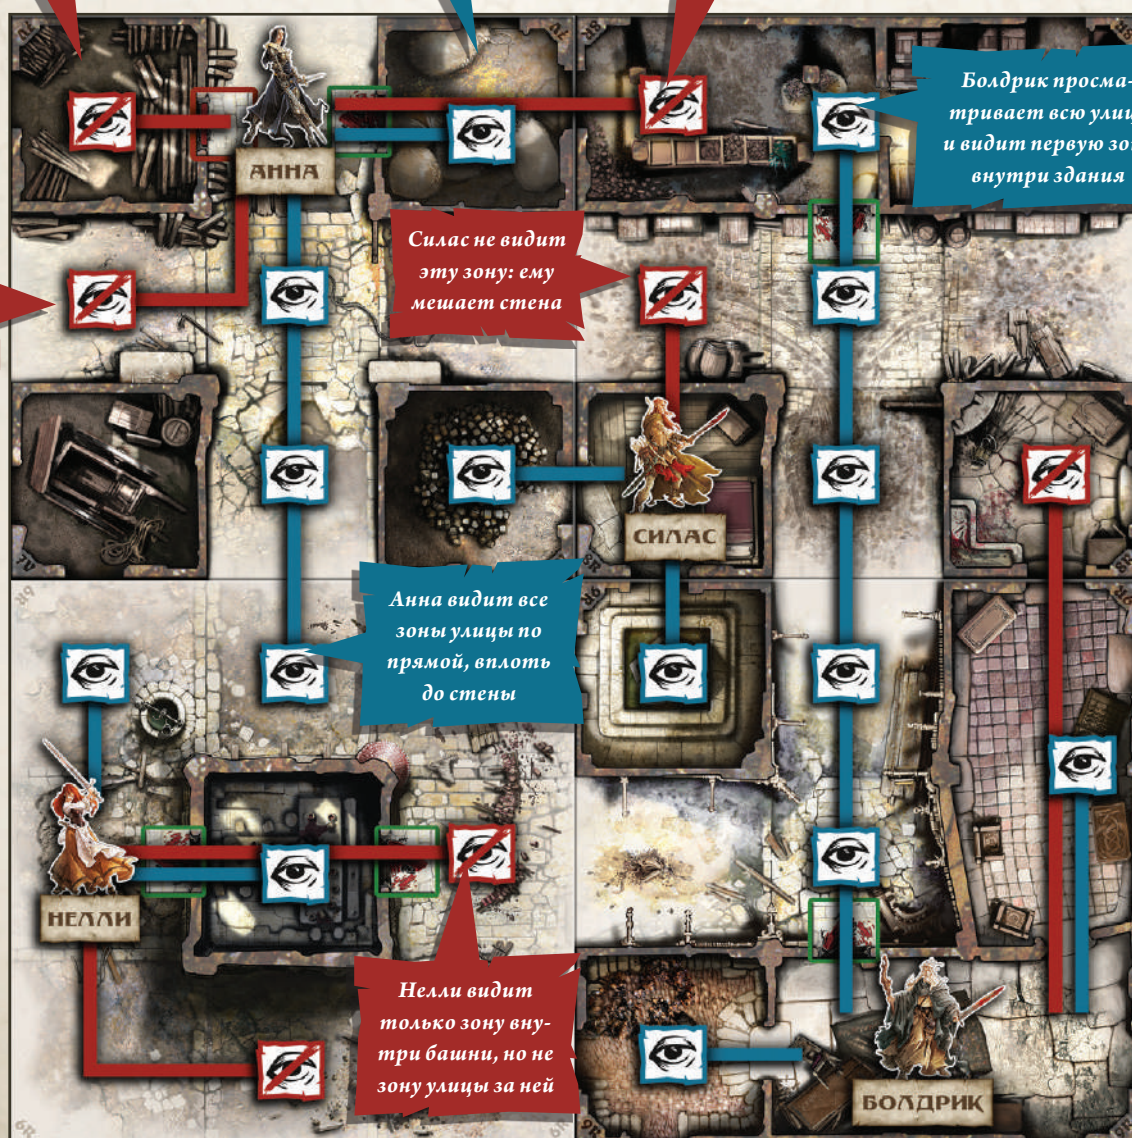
Болдрик просма-
тривает всю ули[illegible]
и видит первую зо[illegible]
внутри здания

АННА

Силас не видит эту зону: ему мешает стена

СИЛАС

Анна видит все зоны улицы по прямой, вплоть до стены

НЕЛЛИ

Нелли видит только зону внутри башни, но не зону улицы за ней

БОЛДРИК